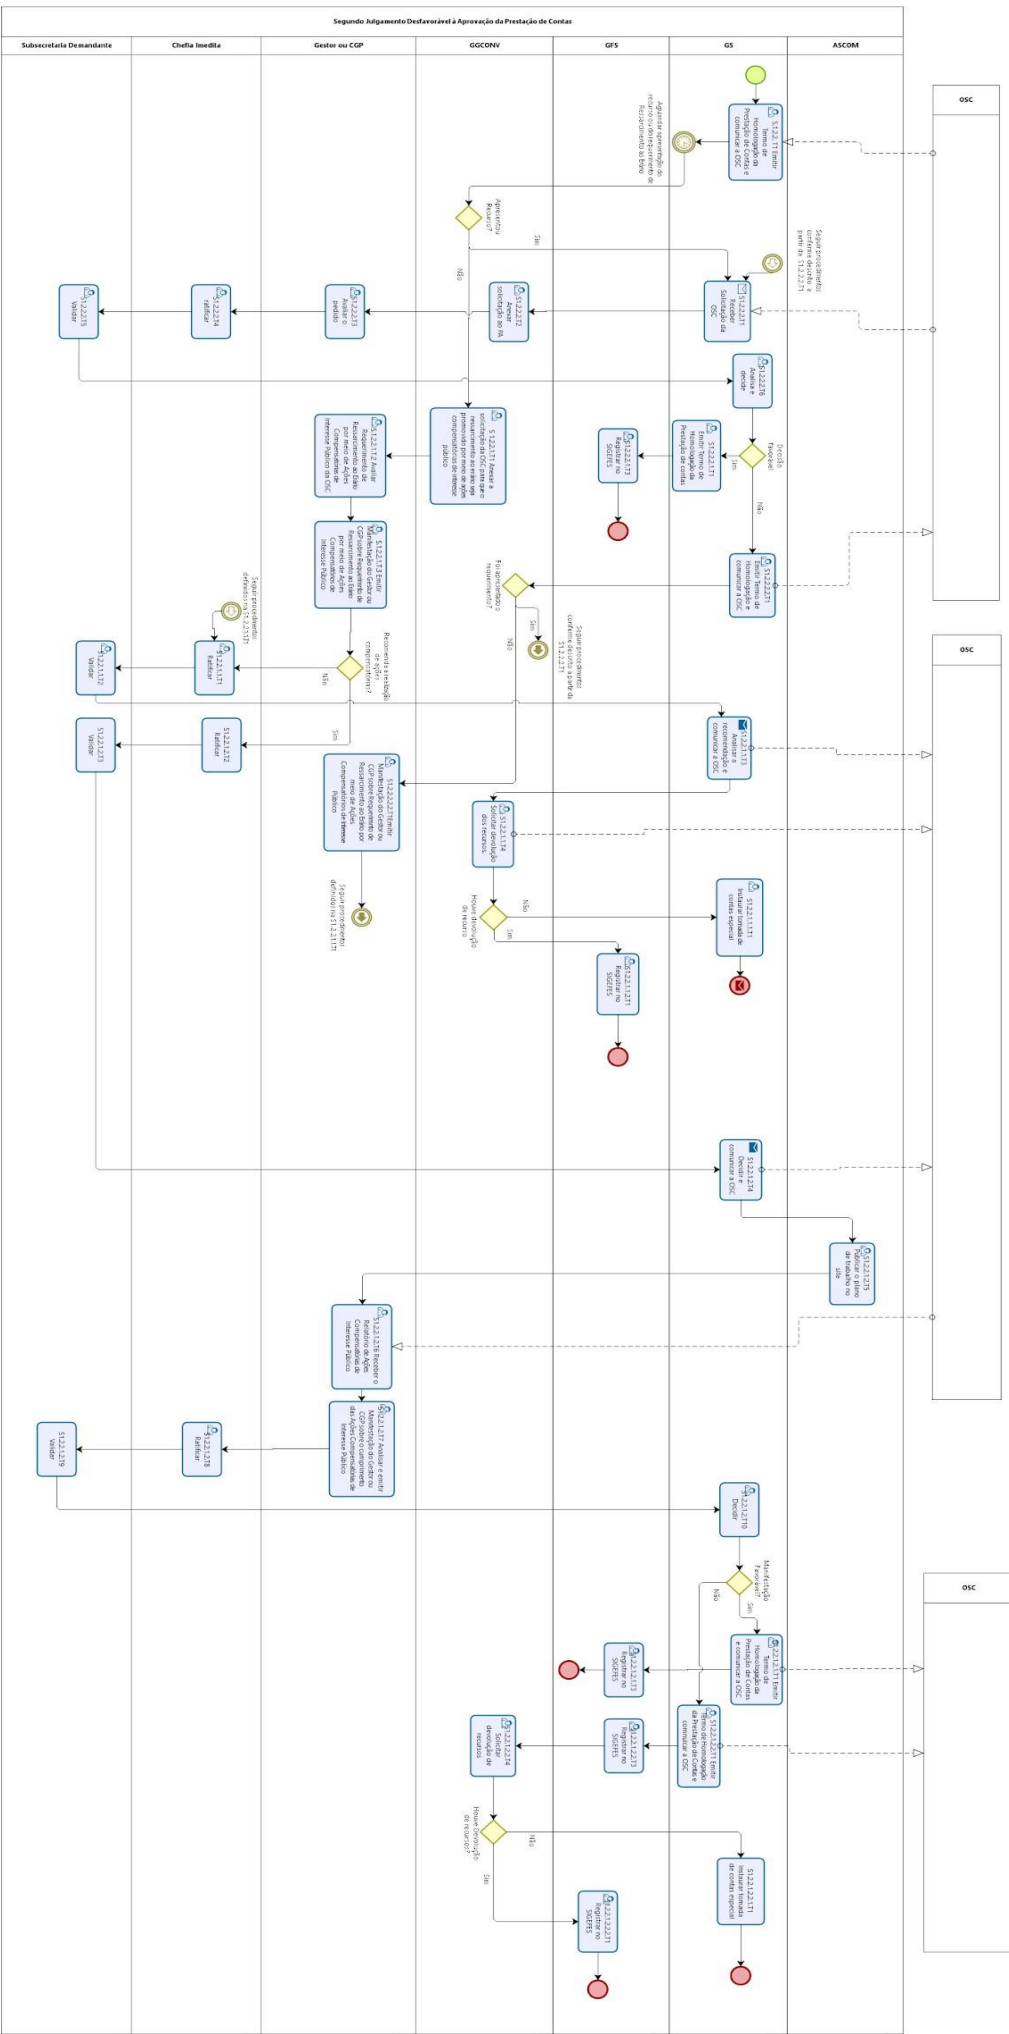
Segundo Julgamento Desfavorável à Aprovação da Prestação de Contas

Subsecretaria Demandante
Chefia Imedita
Gestor ou CGP
GGCONV
GFS
GS
ASCOM

OSC

S1.2.2.1.1 Emitir Termo de Homologação da Prestação de Contas e comunicar à OSC

Aguardar apresentação de recurso ou do requerimento de Ressarcimento ao Erário

Apresentou Recurso?

Sim

Não

Seguir procedimento conforme descrito a partir do S1.2.2.2.1

S1.2.2.2.1 Receber Solicitação da OSC

S1.2.2.2.2 Anexar solicitação ao PA

S1.2.2.2.3 Avaliar o pedido

S1.2.2.2.4 Ratificar

S1.2.2.2.5 Validar

S1.2.2.2.6 Analisar e decidir

Decisão Favorável?

Sim

Não

S1.2.2.1.1 Emitir Termo de Homologação da Prestação de contas

S1.2.2.1.3 Registrar no SIGEFES

S1.2.2.1.1 Anexar a solicitação da OSC para que o ressarcimento ao erário seja promovido por meio de ações compensatórias de interesse público

S1.2.2.1.1.2 Analisar o Requerimento de Ressarcimento ao Erário por meio de Ações Compensatórias de Interesse Público da OSC

S1.2.2.1.3 Emitir Manifestação do Gestor ou CGP sobre Requerimento de Ressarcimento ao Erário por meio de Ações Compensatórias de Interesse Público

S1.2.2.1.7 Emitir Termo de Homologação e comunicar à OSC

Foi apresentado o requerimento?

Sim

Não

Seguir procedimento conforme descrito a partir do S1.2.2.1.1

Recomenda restituição de ações compensatórias?

Não

Sim

Seguir procedimento definido no S1.2.2.1.7

S1.2.2.1.1 Ratificar

S1.2.2.1.1.2 Validar

S1.2.2.1.1.1 Analisar a recomendação e comunicar à OSC

S1.2.2.1.2 Ratificar

S1.2.2.1.2.3 Validar

S1.2.2.2.2.1 Emitir Manifestação do Gestor ou CGP sobre Requerimento de Ressarcimento ao Erário por meio de Ações Compensatórias de Interesse Público

Seguir procedimento definido no S1.2.2.1.7

S1.2.2.1.1.4 Solicitar devolução dos recursos

Houve devolução do recurso?

Não

Sim

S1.2.2.1.1.1 Instaurar tomada de contas especial

S1.2.2.1.1.1 Registrar no SIGEFES

S1.2.2.1.2.4 Decidir e comunicar à OSC

S1.2.2.1.2.5 Publicar o plano de trabalho no site

S1.2.2.1.2.6 Receber o Relatório de Ações Compensatórias de Interesse Público

S1.2.2.1.2.7 Analisar e emitir Manifestação do Gestor ou CGP sobre o cumprimento das Ações Compensatórias de Interesse Público

S1.2.2.1.2.8 Ratificar

S1.2.2.1.2.9 Validar

S1.2.2.1.2.10 Decidir

Manifestação Favorável?

Sim

Não

S1.2.2.1.2.11 Emitir Termo de Homologação da Prestação de Contas e comunicar à OSC

S1.2.2.1.2.13 Registrar no SIGEFES

S1.2.2.1.2.2.1 Emitir Termo de Homologação da Prestação de Contas e comunicar à OSC

S1.2.2.1.2.2.3 Registrar no SIGEFES

S1.2.2.1.2.2.4 Solicitar devolução de recursos

Houve devolução de recursos?

Não

Sim

S1.2.2.1.2.2.1 Instaurar tomada de contas especial

S1.2.2.1.2.2.1 Registrar no SIGEFES